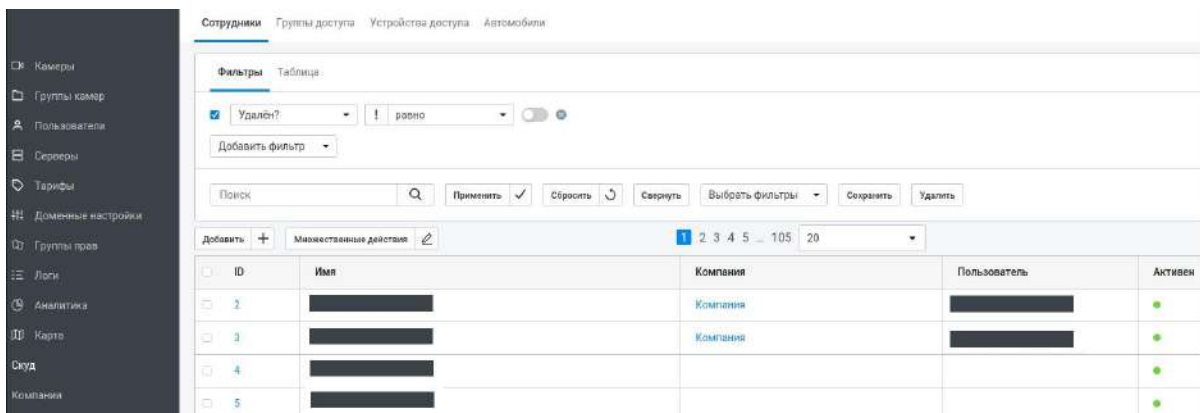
Камеры
Группы камер
Пользователи
Серверы
Тарифы
Доменные настройки
Группы прав
Логи
Аналитика
Карта
Скуд
Компания

Сотрудники Группы доступа Устройства доступа Автомобили

Фильтры Таблица

Удалён? ! равно

Добавить фильтр

Поиск Применить Сбросить Свернуть Выбрать фильтры Сохранить Удалить

Добавить + Множественные действия

1 2 3 4 5 ... 105 20

| ID | Имя | Компания | Пользователь | Активен |
|---|---|---|---|---|
| 2 | | Компания | | |
| 3 | | Компания | | |
| 4 | | | | |
| 5 | | | | |